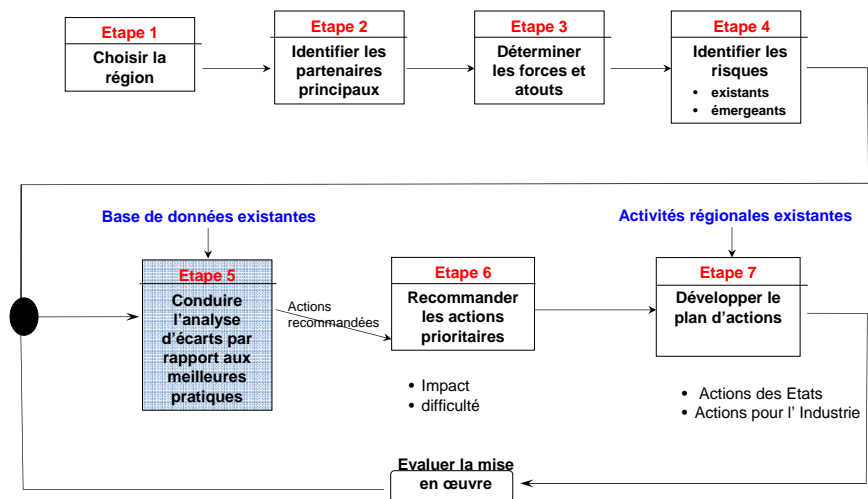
Etape 1
Choisir la région

Etape 2
Identifier les partenaires principaux

Etape 3
Déterminer les forces et atouts

Etape 4
Identifier les risques
• existants
• émergeants

Base de données existantes

Activités régionales existantes

Etape 5
Conduire l'analyse d'écarts par rapport aux meilleures pratiques

Actions recommandées

Etape 6
Recommander les actions prioritaires

• Impact
• difficulté

Etape 7
Développer le plan d'actions

• Actions des Etats
• Actions pour l' Industrie

Evaluer la mise en œuvre